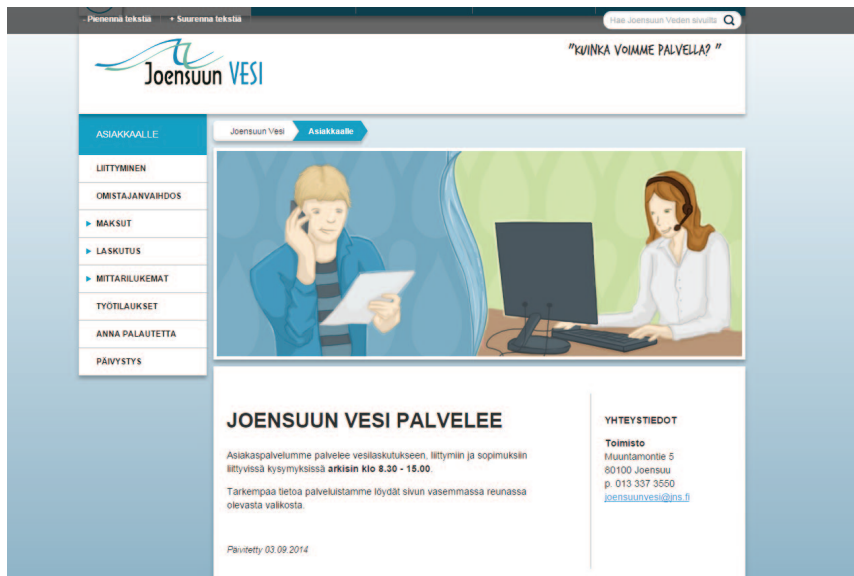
- Pienennä tekstiä   + Suurenna tekstiä

Hae Joensuun Veden sivuilta

Joensuun VESI

"KUINKA VOIMME PALVELLA?"

ASIAKKAALLE

LIITTYMINEN

OMISTAJANVAIHDOS

MAKSUT

LASKUTUS

MITTARILUKEMAT

TYÖTILAUKSET

ANNA PALAUTETTA

PÄIVYSTYS

Joensuun Vesi   Asiakkaalle

JOENSUUN VESI PALVELEE

Asiakaspalvelumme palvelee vesilaskutukseen, liittymiin ja sopimuksiin liittyvissä kysymyksissä **arkisin klo 8.30 - 15.00**.

Tarkempaa tietoa palveluistamme löydät sivun vasemmassa reunassa olevasta valikosta.

Päivitetty 03.09.2014

YHTEYSTIEDOT

Toimisto
Muuntamontie 5
80100 Joensuu
p. 013 337 3550
joensuunvesi@jns.fi